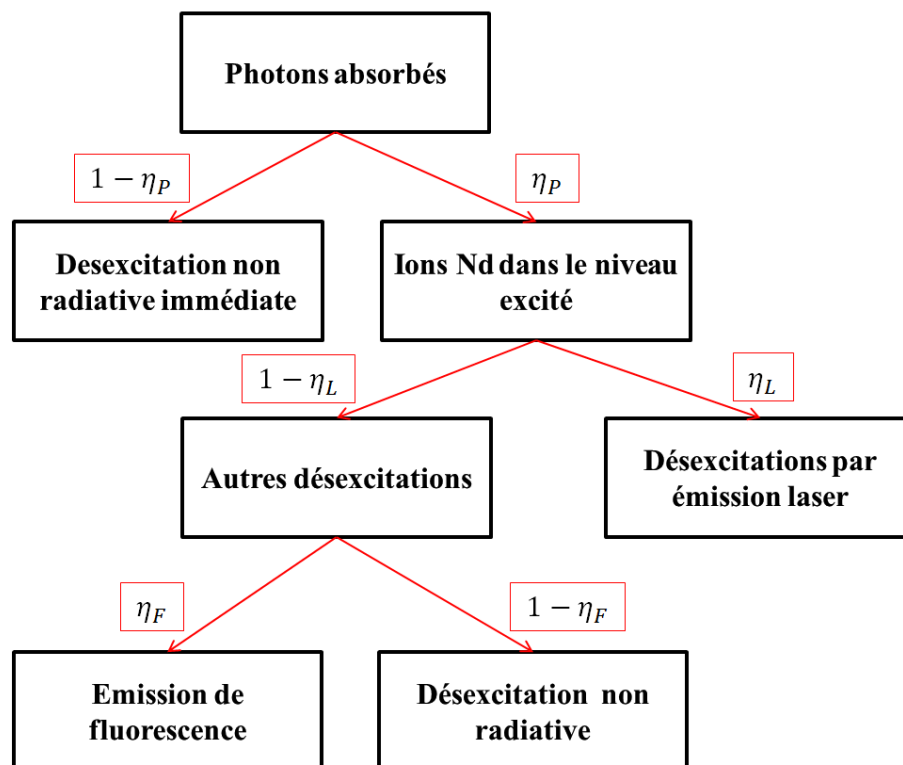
Photons absorbés

$1-\eta_P$

$\eta_P$

Desexcitation non radiative immédiate

Ions Nd dans le niveau excité

$1-\eta_L$

$\eta_L$

Autres désexcitations

Désexcitations par émission laser

$\eta_F$

$1-\eta_F$

Emission de fluorescence

Désexcitation non radiative